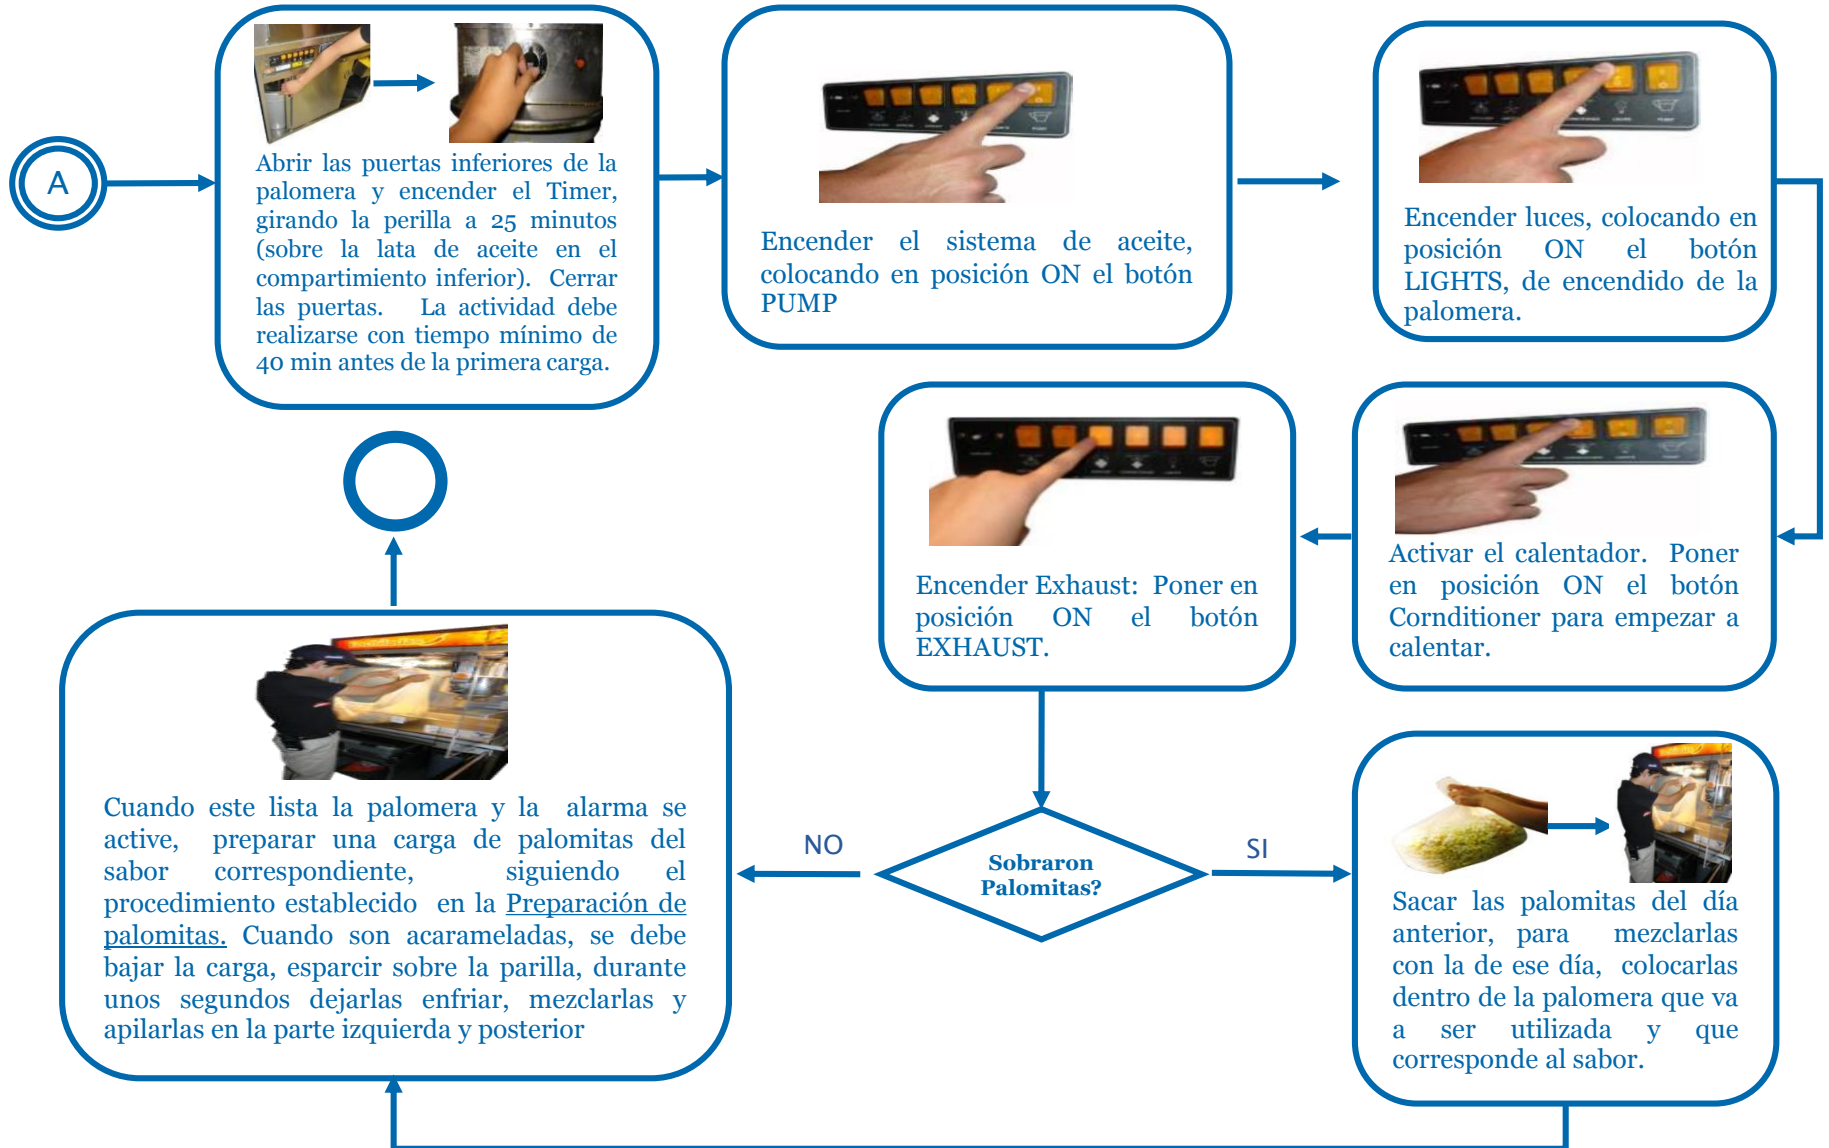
A

Abrir las puertas inferiores de la palomera y encender el Timer, girando la perilla a 25 minutos (sobre la lata de aceite en el compartimiento inferior). Cerrar las puertas. La actividad debe realizarse con tiempo mínimo de 40 min antes de la primera carga.

Encender el sistema de aceite, colocando en posición ON el botón PUMP

Encender luces, colocando en posición ON el botón LIGHTS, de encendido de la palomera.

Activar el calentador. Poner en posición ON el botón Corndithioner para empezar a calentar.

Encender Exhaust: Poner en posición ON el botón EXHAUST.

Sobraron Palomitas?

NO

SI

Sacar las palomitas del día anterior, para mezclarlas con la de ese día, colocarlas dentro de la palomera que va a ser utilizada y que corresponde al sabor.

Cuando este lista la palomera y la alarma se active, preparar una carga de palomitas del sabor correspondiente, siguiendo el procedimiento establecido en la Preparación de palomitas. Cuando son acarameladas, se debe bajar la carga, esparcir sobre la parilla, durante unos segundos dejarlas enfriar, mezclarlas y apilarlas en la parte izquierda y posterior